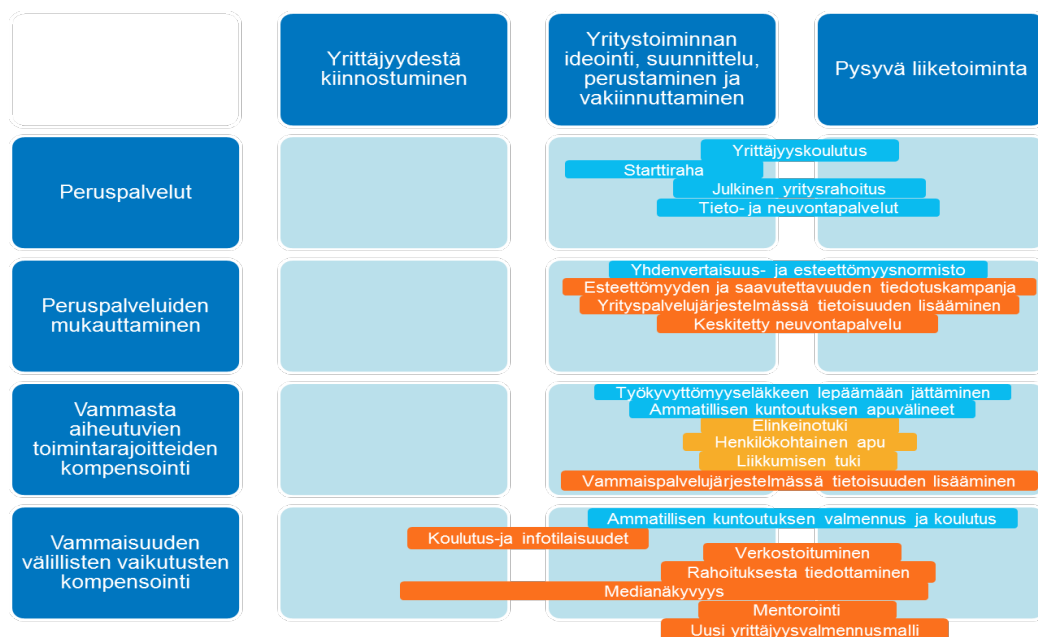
| | Yrittäjyydestä kiinnostuminen | Yritystoiminnan ideointi, suunnittelu, perustaminen ja vakiinnuttaminen | Pysyvä liiketoiminta |
|---|---|---|---|
| Peruspalvelut | | Yrittäjyyskoulutus<br>Starttiraha<br>Julkinen yritysrahoitus<br>Tieto- ja neuvontapalvelut | |
| Peruspalveluiden mukauttaminen | | Yhdenvertaisuus- ja esteettömyysnormisto<br>Esteettömyyden ja saavutettavuuden tiedotuskampanja<br>Yrityspalvelujärjestelmässä tietoisuuden lisääminen<br>Keskitetty neuvontapalvelu | |
| Vammasta aiheutuvien toimintarajoitteiden kompensointi | | Työkyvyttömyyseläkkeen lepäämään jättäminen<br>Ammatillisen kuntoutuksen apuvälineet<br>Elinkeinotuki<br>Henkilökohtainen apu<br>Liikkumisen tuki<br>Vammaispalvelujärjestelmässä tietoisuuden lisääminen | |
| Vammaisuuden välillisten vaikutusten kompensointi | | Ammatillisen kuntoutuksen valmennus ja koulutus<br>Koulutus-ja infotilaisuudet<br>Verkostoituminen<br>Rahoituksesta tiedottaminen<br>Medianäkyvyys<br>Mentorointi<br>Uusi yrittäjyysvalmennusmalli | |